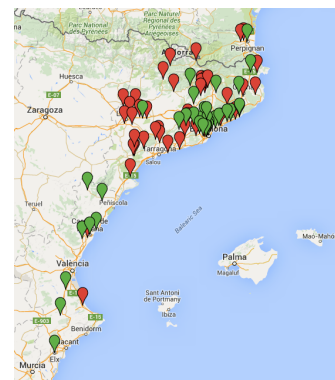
Parc National des Pyrénées
Parc Naturel Régional des Pyrénées
Perpignan
Andorra
Huesca
Zaragoza
E-07
Tarragona
Salou
Barcelona
E-15
Teruel
Peñiscola
Castelló de la Plana
Balearic Sea
Valencia
Palma
Magaluf
Maó-Mahón
Sant Antoni de Portmany
Ibiza
Benidorm
Alicante
Elx
Murcia
E-903
E-15